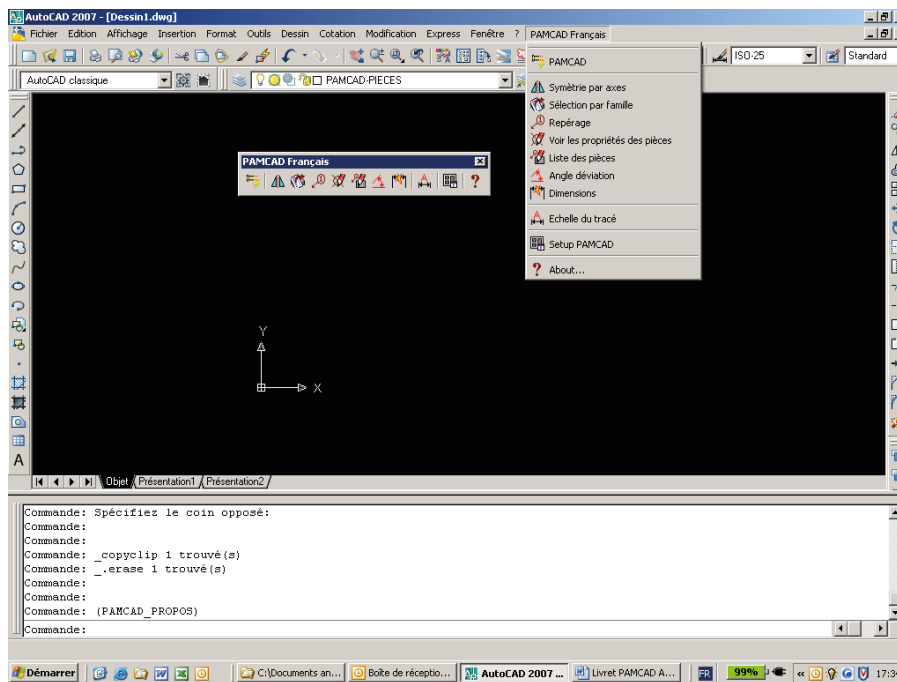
AutoCAD 2007 - [Dessin1.dwg]

Fichier Edition Affichage Insertion Format Outils Dessin Cotation Modification Express Fenêtre ? PAMCAD Français

ISO-25 Standard

AutoCAD classique

PAMCAD-PIECES

PAMCAD
Symétrie par axes
Sélection par famille
Repérage
Voir les propriétés des pièces
Liste des pièces
Angle déviation
Dimensions
Echelle du tracé
Setup PAMCAD
About...

PAMCAD Français

Y
X

Objet Présentation1 Présentation2

Commande: Spécifiez le coin opposé:
Commande:
Commande:
Commande: _copyclip 1 trouvé(s)
Commande: _.erase 1 trouvé(s)
Commande:
Commande:
Commande: (PAMCAD_PROPOS)
Commande:

Démarrer C:\Documents an... Boîte de réceptio... AutoCAD 2007 ... Livret PAMCAD A... FR 99% 17:3